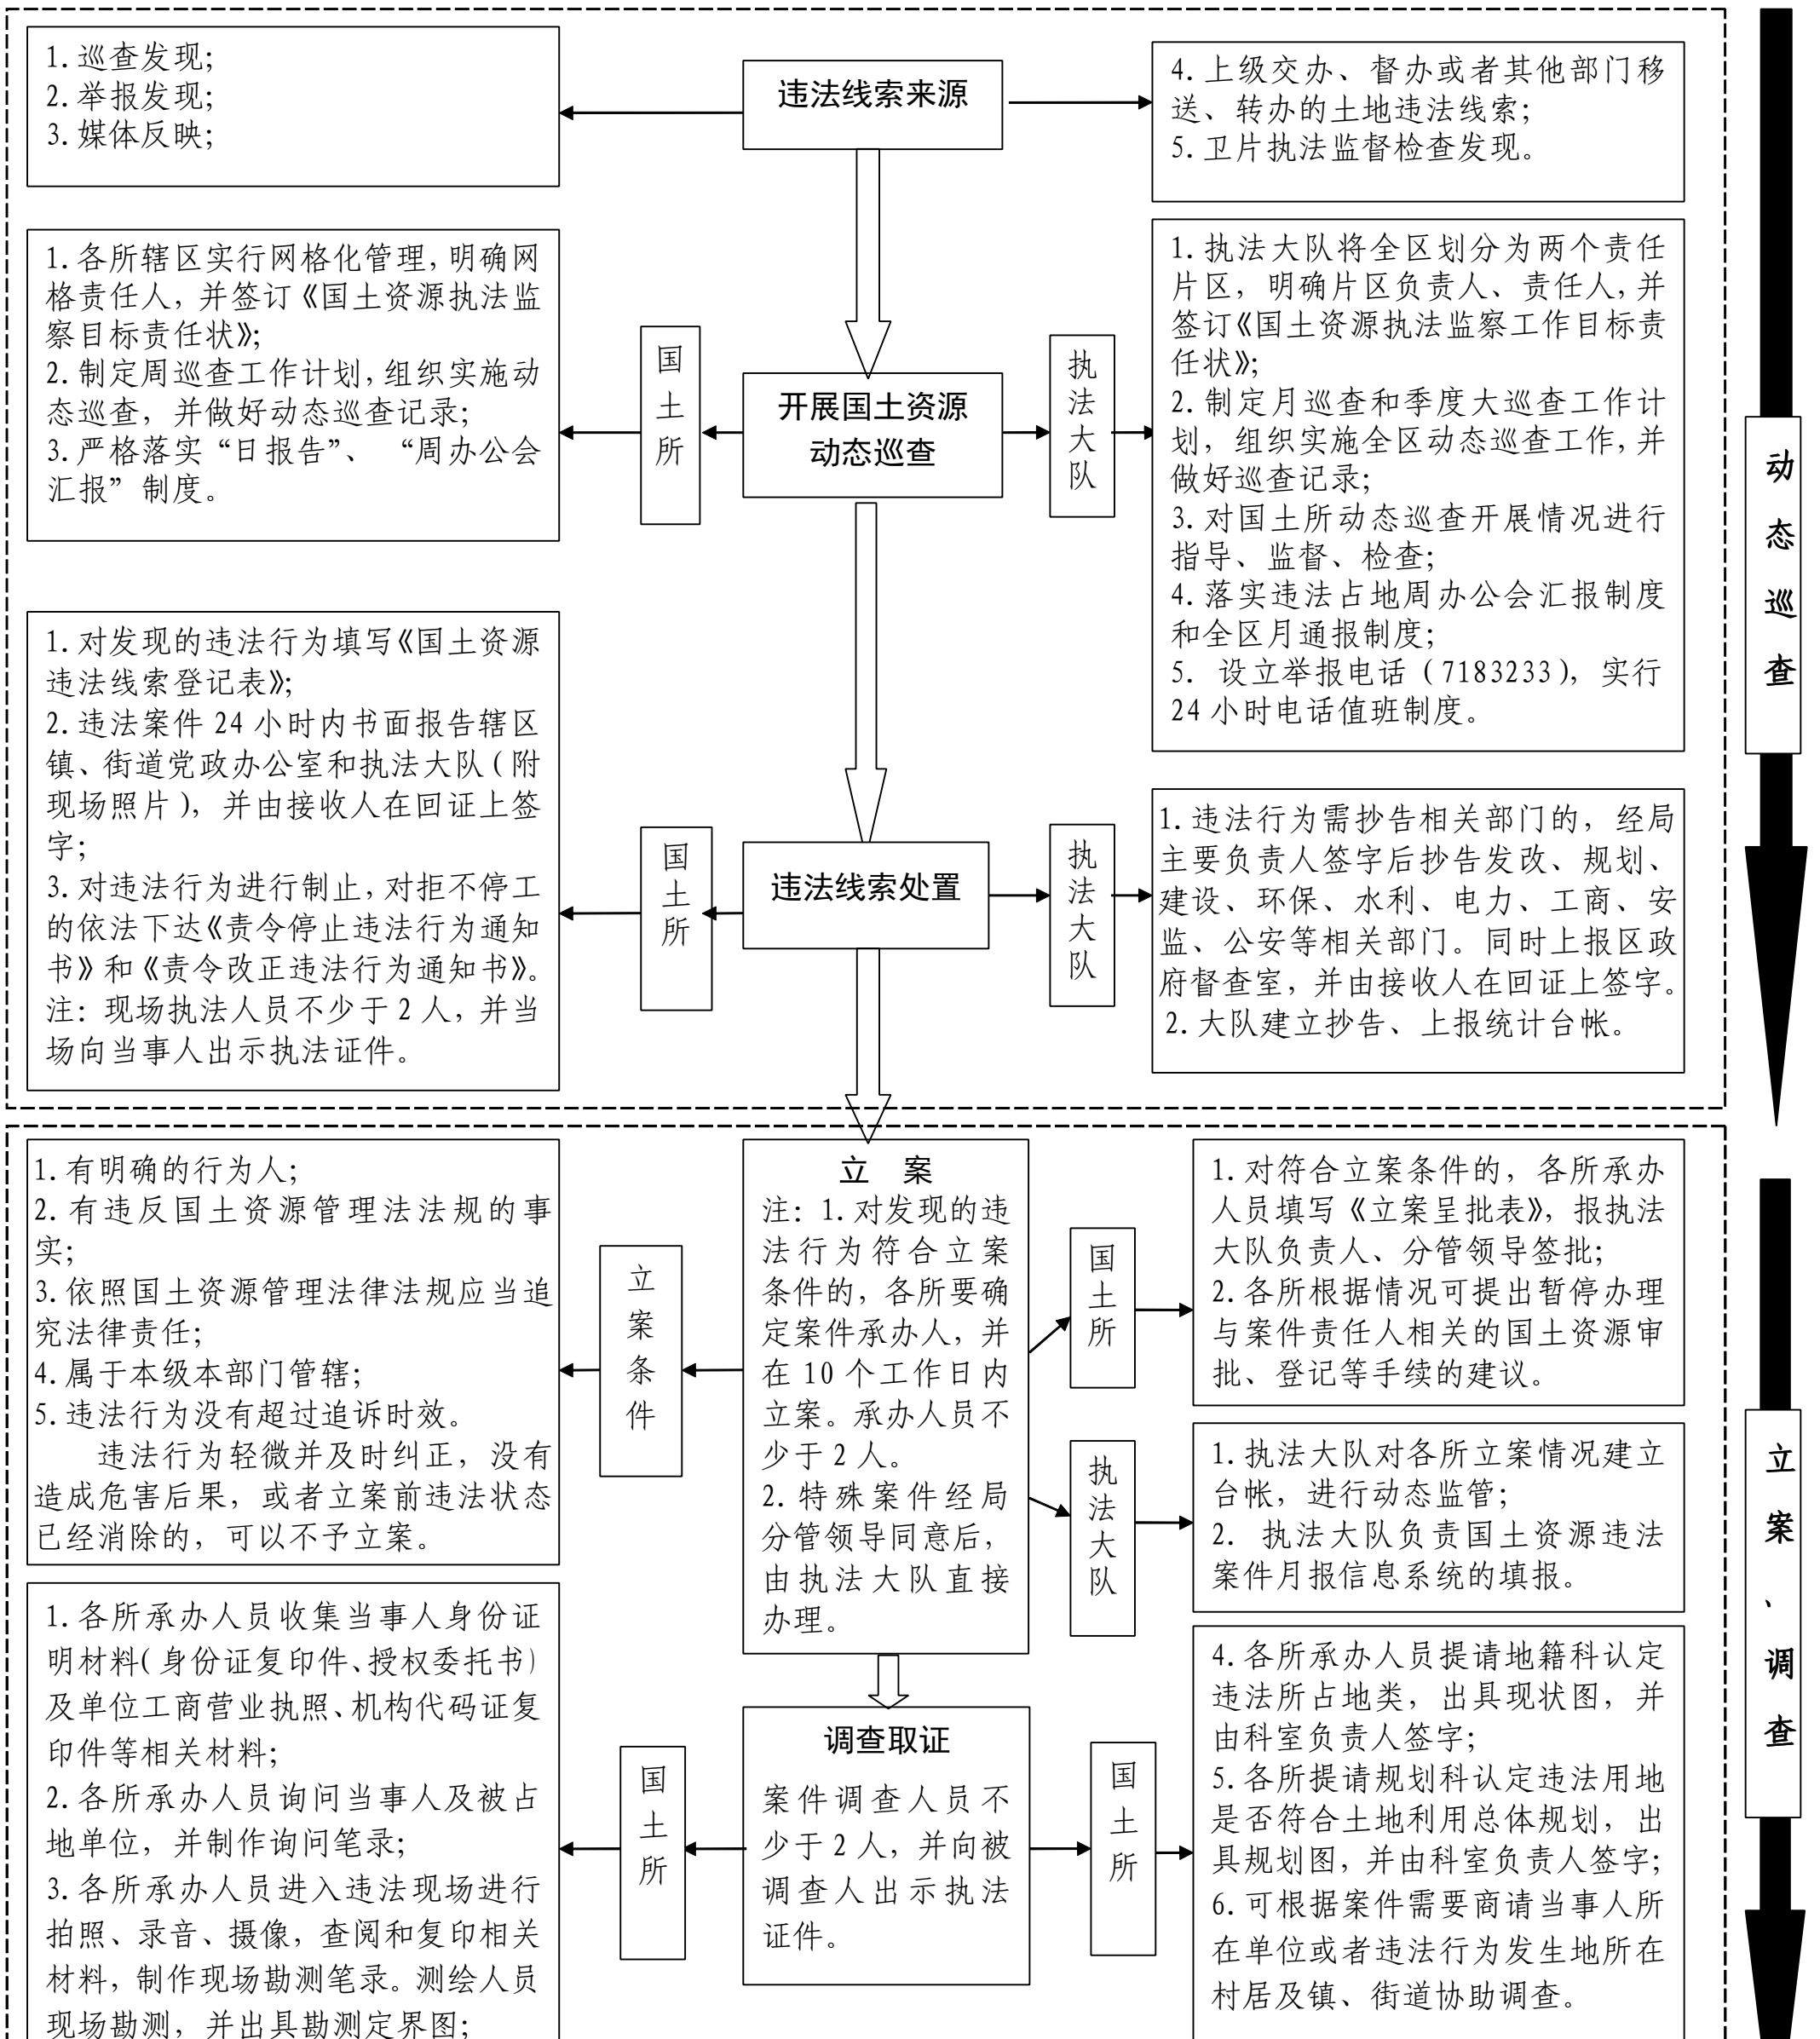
违法线索来源

1. 巡查发现;
2. 举报发现;
3. 媒体反映;

4. 上级交办、督办或者其他部门移送、转办的土地违法线索;
5. 卫片执法监督检查发现。

开展国土资源动态巡查

国土所

1. 各所辖区实行网格化管理, 明确网格责任人, 并签订《国土资源执法监察目标责任状》;
2. 制定周巡查工作计划, 组织实施动态巡查, 并做好动态巡查记录;
3. 严格落实“日报告”、“周办公会汇报”制度。

执法大队

1. 执法大队将全区划分为两个责任片区, 明确片区负责人、责任人, 并签订《国土资源执法监察工作目标责任状》;
2. 制定月巡查和季度大巡查工作计划, 组织实施全区动态巡查工作, 并做好巡查记录;
3. 对国土所动态巡查开展情况进行指导、监督、检查;
4. 落实违法占地周办公会汇报制度和全区月通报制度;
5. 设立举报电话 (7183233), 实行 24 小时电话值班制度。

违法线索处置

国土所

1. 对发现的违法行为填写《国土资源违法线索登记表》;
2. 违法案件 24 小时内书面报告辖区镇、街道党政办公室和执法大队 (附现场照片), 并由接收人在回证上签字;
3. 对违法行为进行制止, 对拒不停工的依法下达《责令停止违法行为通知书》和《责令改正违法行为通知书》。
注: 现场执法人员不少于 2 人, 并当场向当事人出示执法证件。

执法大队

1. 违法行为需抄告相关部门的, 经局主要负责人签字后抄告发改、规划、建设、环保、水利、电力、工商、安监、公安等相关部门。同时上报区政府督查室, 并由接收人在回证上签字。
2. 大队建立抄告、上报统计台帐。

动态巡查

立 案
注: 1. 对发现的违法行为符合立案条件的, 各所要确定案件承办人, 并在 10 个工作日内立案。承办人员不少于 2 人。
2. 特殊案件经局分管领导同意后, 由执法大队直接办理。

立案条件

1. 有明确的行为人;
2. 有违反国土资源管理法法规的事实;
3. 依照国土资源管理法律法规应当追究法律责任;
4. 属于本级本部门管辖;
5. 违法行为没有超过追诉时效。
违法行为轻微并及时纠正, 没有造成危害后果, 或者立案前违法状态已经消除的, 可以不予立案。

国土所

1. 对符合立案条件的, 各所承办人员填写《立案呈批表》, 报执法大队负责人、分管领导签批;
2. 各所根据情况可提出暂停办理与案件责任人相关的国土资源审批、登记等手续的建议。

执法大队

1. 执法大队对各所立案情况建立台帐, 进行动态监管;
2. 执法大队负责国土资源违法案件月报信息系统的填报。

调查取证
案件调查人员不少于 2 人, 并向被调查人出示执法证件。

国土所

1. 各所承办人员收集当事人身份证明材料 (身份证复印件、授权委托书) 及单位工商营业执照、机构代码证复印件等相关材料;
2. 各所承办人员询问当事人及被占地单位, 并制作询问笔录;
3. 各所承办人员进入违法现场进行拍照、录音、摄像, 查阅和复印相关材料, 制作现场勘测笔录。测绘人员现场勘测, 并出具勘测定界图;

国土所

4. 各所承办人员提请地籍科认定违法所占地类, 出具现状图, 并由科室负责人签字;
5. 各所提请规划科认定违法用地是否符合土地利用总体规划, 出具规划图, 并由科室负责人签字;
6. 可根据案件需要商请当事人所在单位或者违法行为发生地所在村居及镇、街道协助调查。

立案、调查